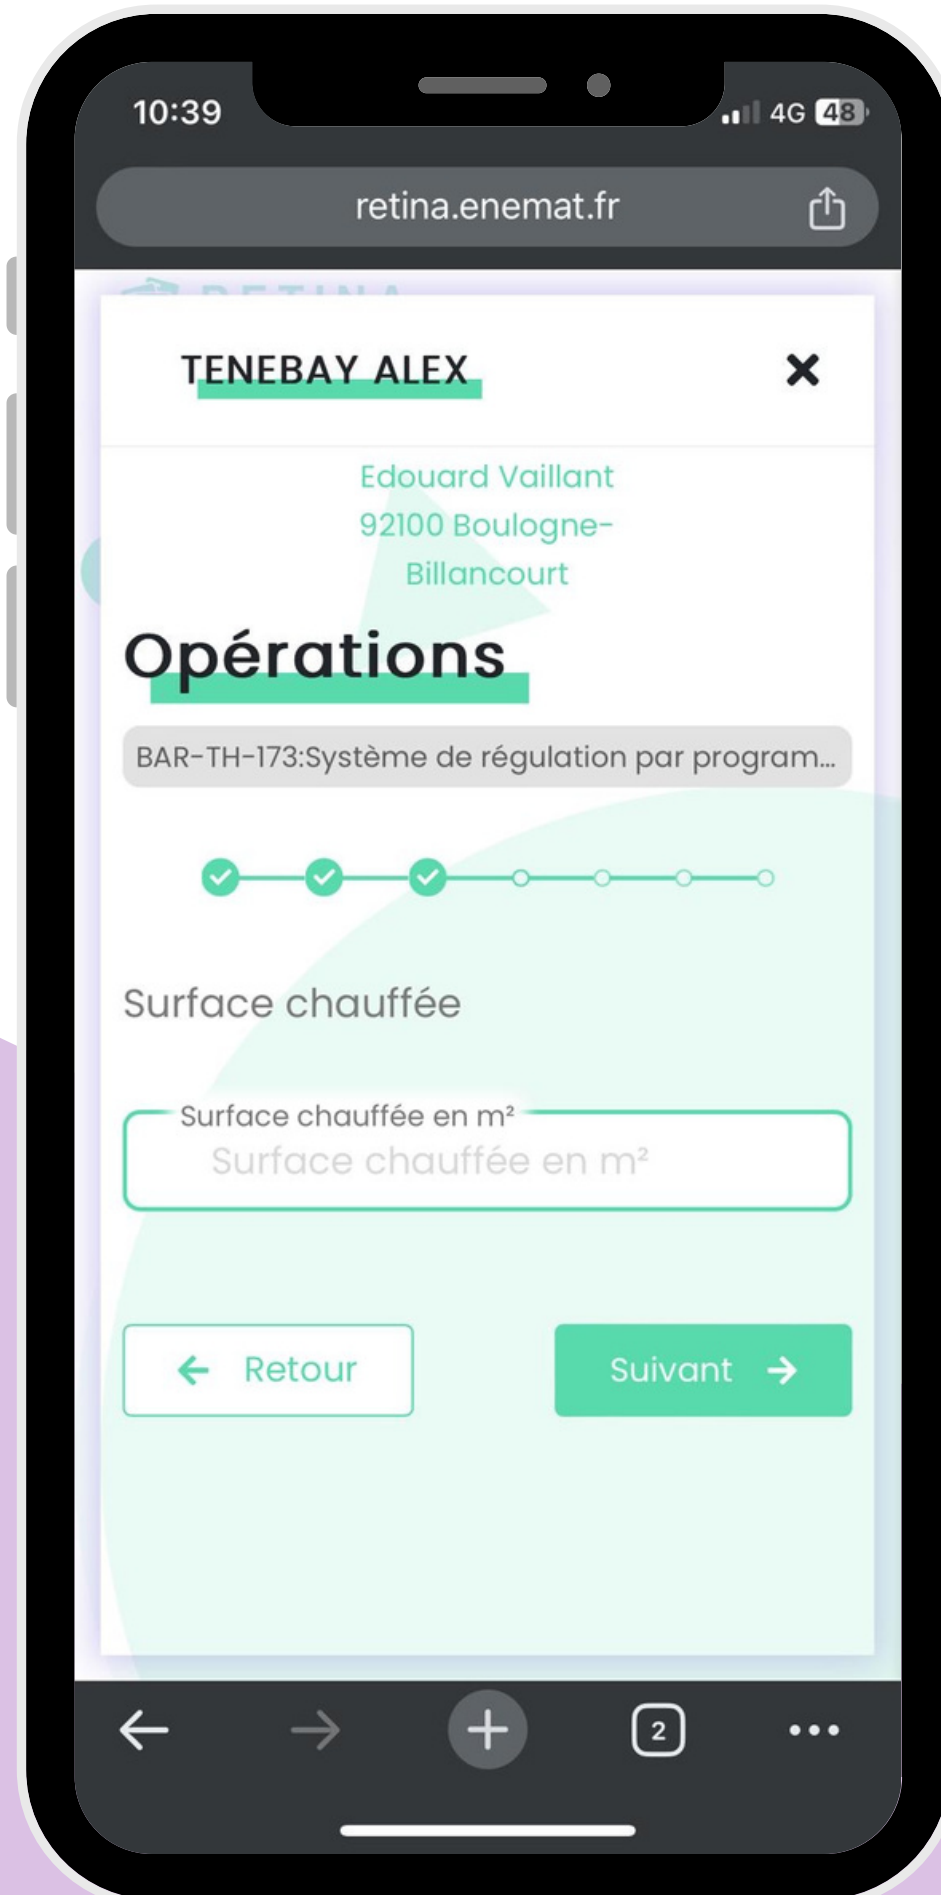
10:39
4G 48

retina.enemat.fr

TENEBAY ALEX

Edouard Vaillant
92100 Boulogne-Billancourt

Opérations

BAR-TH-173:Système de régulation par program...

Surface chauffée

Surface chauffée en m²
Surface chauffée en m²

Retour

Suivant

2